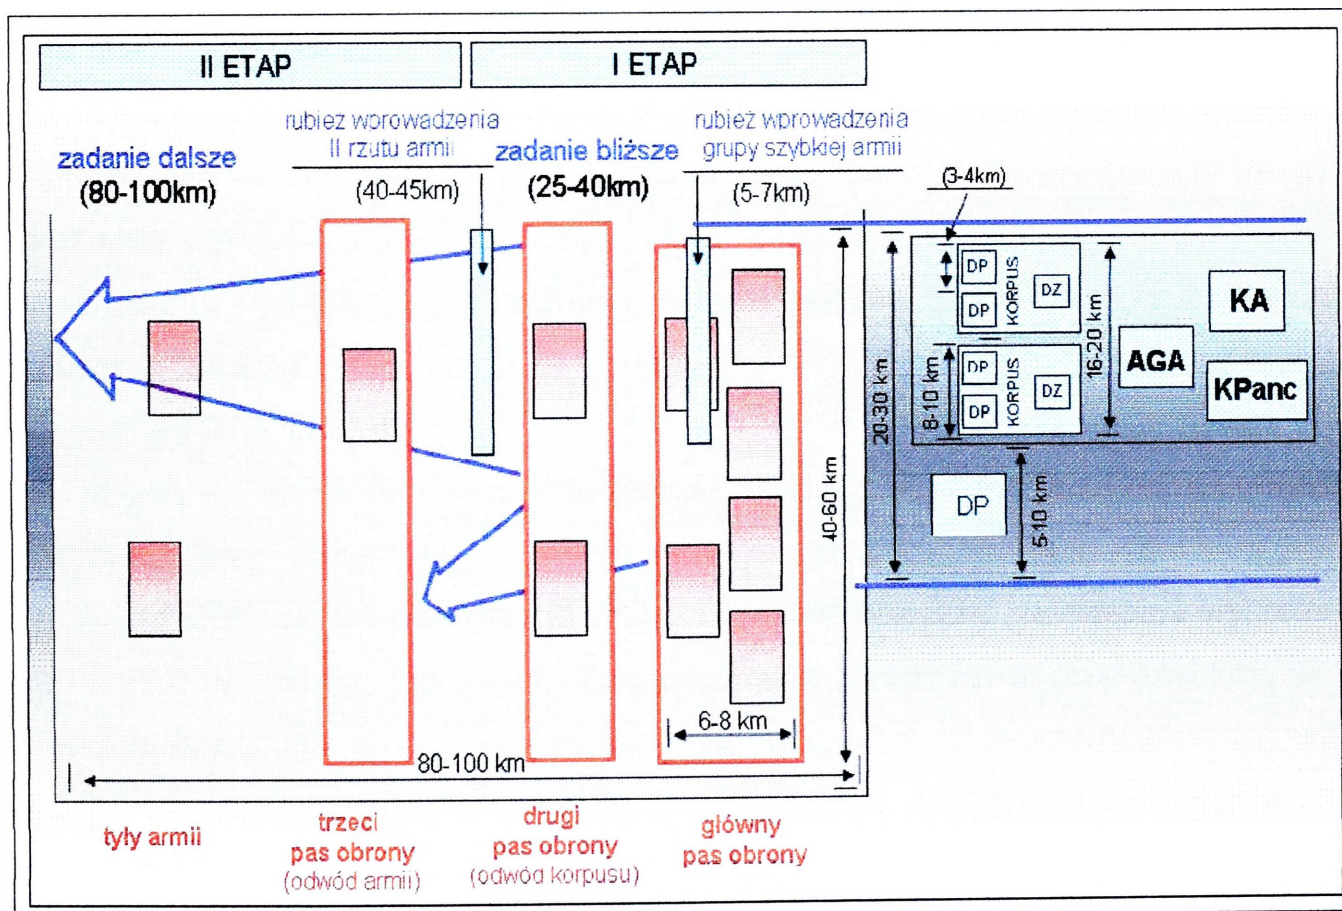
II ETAP

I ETAP

rubież worowadzenia II rzutu armii

rubież wprowadzenia grupy szybkiej armii

zadanie dalsze (80-100km)

(40-45km)

zadanie bliższe (25-40km)

(5-7km)

(3-4km)

DP

DP

KORPUS

DZ

DP

DP

KORPUS

DZ

16-20 km

8-10 km

20-30 km

AGA

KA

KPanc

DP

5-10 km

40-60 km

6-8 km

80-100 km

tyły armii

trzeci pas obrony (odwód armii)

drugi pas obrony (odwód korpusu)

główny pas obrony